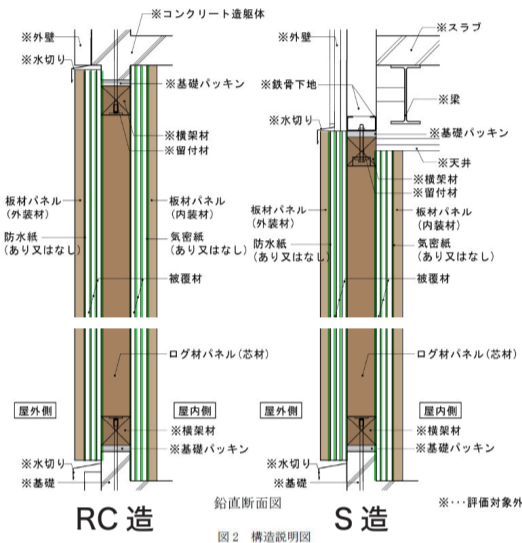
※コンクリート造躯体
※外壁
※水切り
※基礎パッキン
※横架材
※留付材
板材パネル
（外装材）
防水紙
（あり又はなし）
板材パネル
（内装材）
気密紙
（あり又はなし）
被覆材
ログ材パネル（芯材）
屋外側
屋内側
※横架材
※基礎パッキン
※水切り
※基礎
RC 造

※スラブ
※外壁
※鉄骨下地
※梁
※水切り
※基礎パッキン
※天井
※横架材
※留付材
板材パネル
（外装材）
防水紙
（あり又はなし）
板材パネル
（内装材）
気密紙
（あり又はなし）
被覆材
ログ材パネル（芯材）
屋外側
屋内側
※横架材
※基礎パッキン
※水切り
※基礎
S 造

鉛直断面図
※…評価対象外
図 2　構造説明図